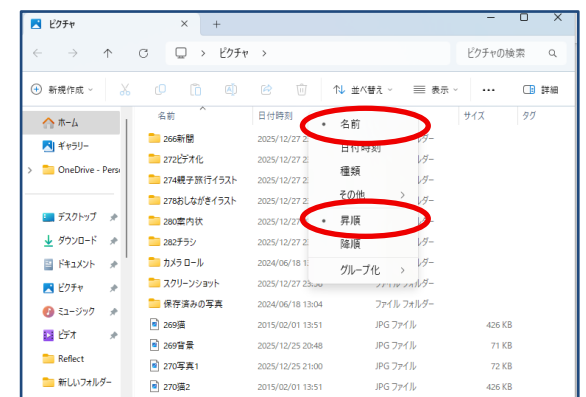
ピクチャ × +

← → ↑ C > ピクチャ >

ピクチャの検索

新規作成 ∨

並べ替え ∨ 表示 ∨ ... 詳細

ホーム
ギャラリー
OneDrive - Perso

デスクトップ
ダウンロード
ドキュメント
ピクチャ
ミュージック
ビデオ
Reflect
新しいフォルダー

| 名前 | 日付時刻 | | サイズ | タグ |
|---|---|---|---|---|
| 266新聞 | 2025/12/27 2 | | | |
| 272ビデオ化 | 2025/12/27 2 | ルダー | | |
| 274親子旅行イラスト | 2025/12/27 2 | ルダー | | |
| 278おしながきイラスト | 2025/12/27 2 | ルダー | | |
| 280室内状 | 2025/12/27 2 | ルダー | | |
| 282チラシ | 2025/12/27 2 | ルダー | | |
| カメラ ロール | 2024/06/18 1 | ルダー | | |
| スクリーンショット | 2025/12/27 23 | ルダー | | |
| 保存済みの写真 | 2024/06/18 13:04 | ファイル フォルダー | | |
| 269猫 | 2015/02/01 13:51 | JPG ファイル | 426 KB | |
| 269音景 | 2025/12/25 20:48 | JPG ファイル | 71 KB | |
| 270写真1 | 2025/12/25 21:00 | JPG ファイル | 72 KB | |
| 270猫2 | 2015/02/01 13:51 | JPG ファイル | 426 KB | |

• 名前
日付時刻
種類
その他 >
• 昇順
降順
グループ化 >